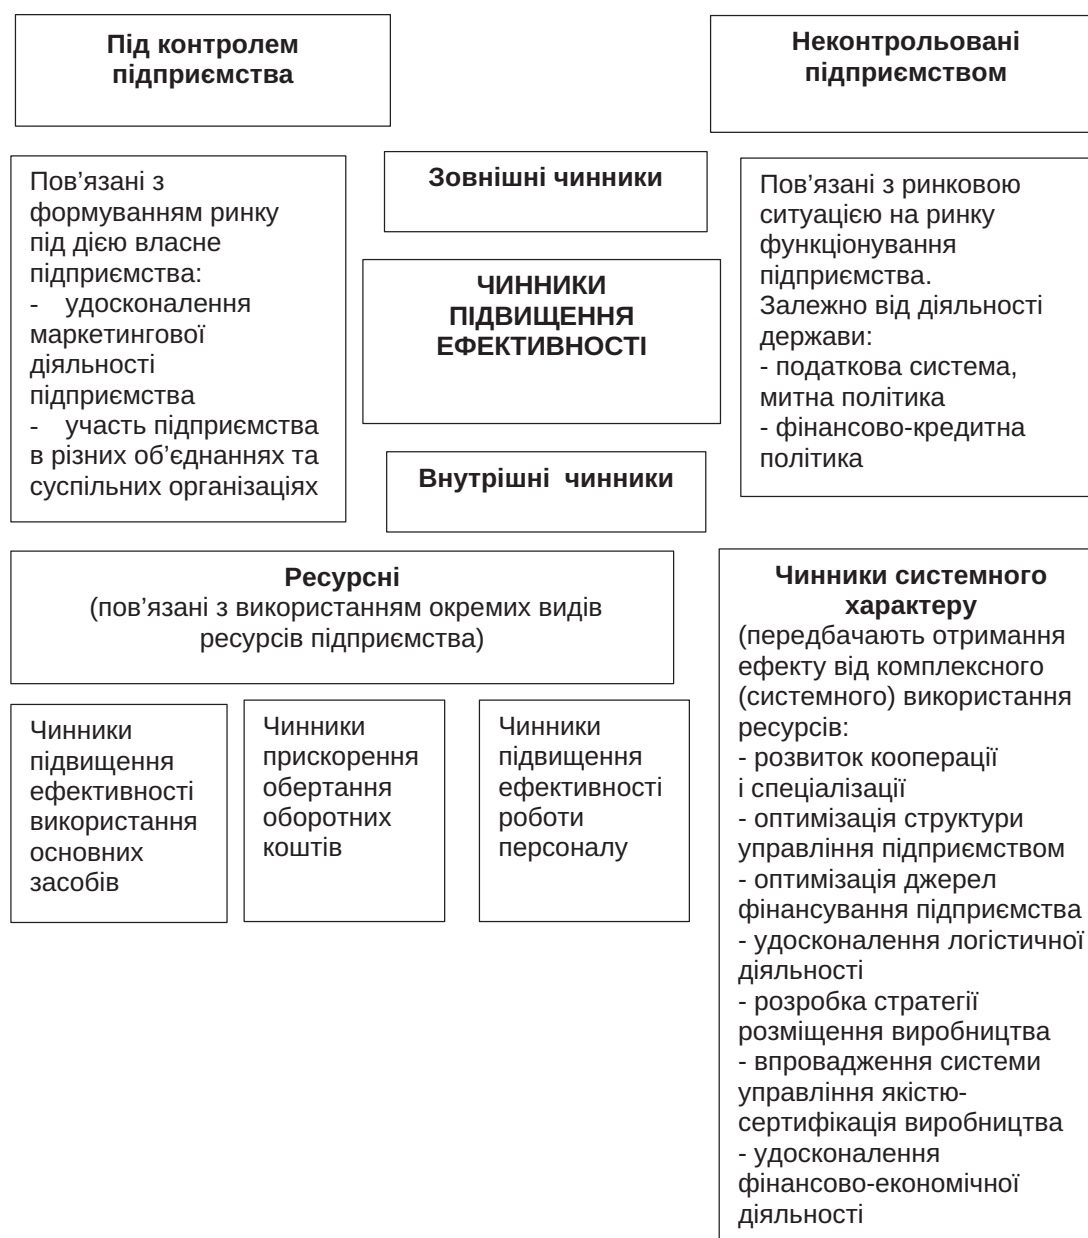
Під контролем підприємства

Неконтрольовані підприємством

Пов’язані з формуванням ринку під дією власне підприємства:
- удосконалення маркетингової діяльності підприємства
- участь підприємства в різних об’єднаннях та суспільних організаціях

Зовнішні чинники

ЧИННИКИ ПІДВИЩЕННЯ ЕФЕКТИВНОСТІ

Внутрішні чинники

Пов’язані з ринковою ситуацією на ринку функціонування підприємства.
Залежно від діяльності держави:
- податкова система, митна політика
- фінансово-кредитна політика

Ресурсні
(пов’язані з використанням окремих видів ресурсів підприємства)

Чинники підвищення ефективності використання основних засобів

Чинники прискорення обертання оборотних коштів

Чинники підвищення ефективності роботи персоналу

Чинники системного характеру
(передбачають отримання ефекту від комплексного (системного) використання ресурсів:
- розвиток кооперації і спеціалізації
- оптимізація структури управління підприємством
- оптимізація джерел фінансування підприємства
- удосконалення логістичної діяльності
- розробка стратегії розміщення виробництва
- впровадження системи управління якістю-сертифікація виробництва
- удосконалення фінансово-економічної діяльності